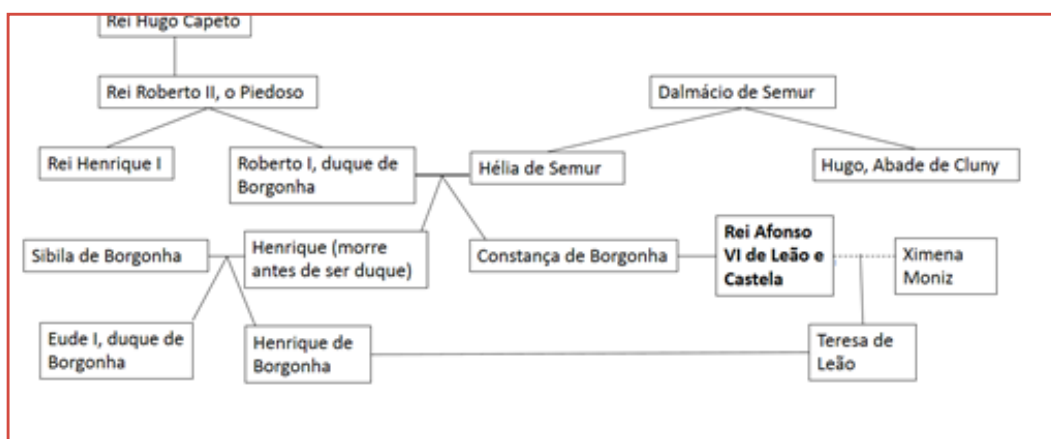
Rei Hugo Capeto

Rei Roberto II, o Piedoso

Dalmácio de Semur

Rei Henrique I

Roberto I, duque de Borgonha

Hélia de Semur

Hugo, Abade de Cluny

Sibila de Borgonha

Henrique (morre antes de ser duque)

Constança de Borgonha

Rei Afonso VI de Leão e Castela

Ximena Moniz

Eude I, duque de Borgonha

Henrique de Borgonha

Teresa de Leão